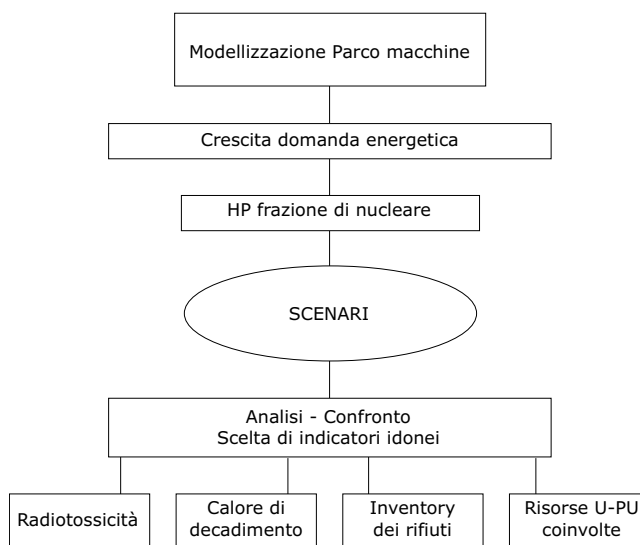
Modellizzazione Parco macchine

Crescita domanda energetica

HP frazione di nucleare

SCENARI

Analisi - Confronto
Scelta di indicatori idonei

Radiotossicità

Calore di decadimento

Inventory dei rifiuti

Risorse U-PU coinvolte